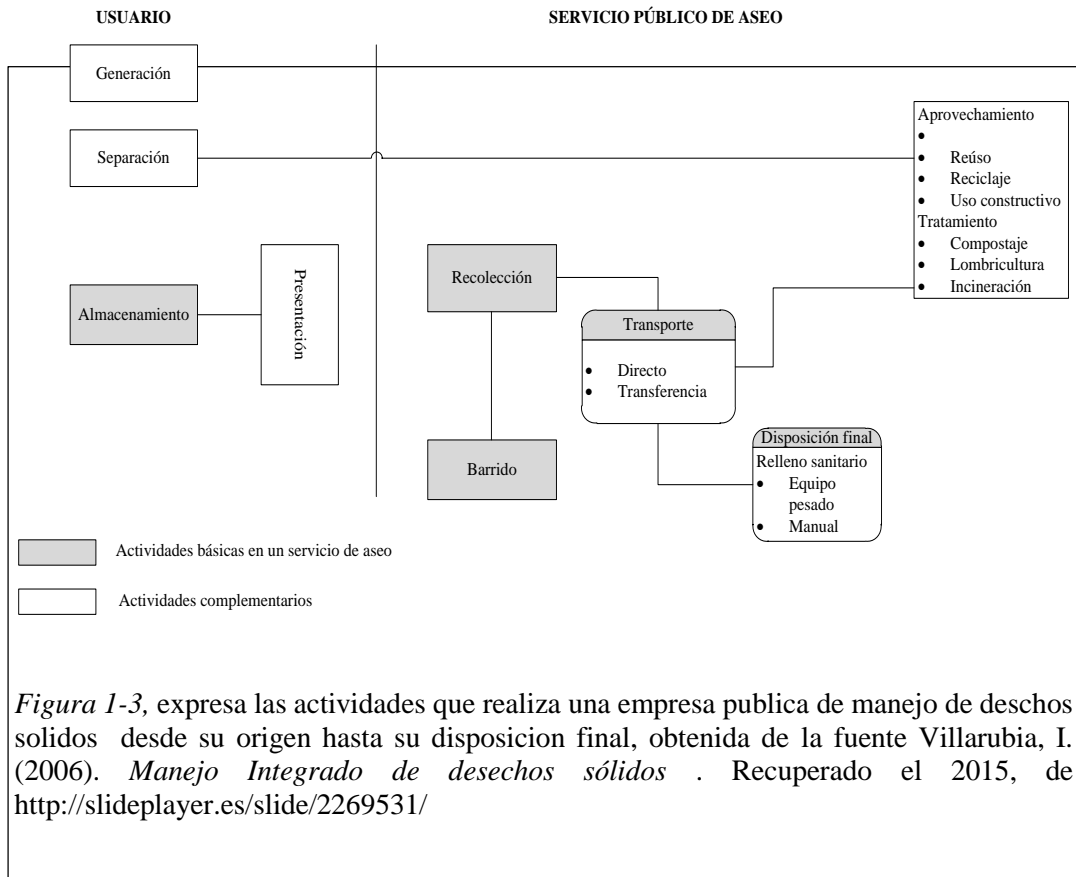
USUARIO

SERVICIO PÚBLICO DE ASEO

Generación

Separación

Almacenamiento

Presentación

Recolección

Barrido

Transporte
- Directo
- Transferencia

Aprovechamiento
- 
- Reúso
- Reciclaje
- Uso constructivo

Tratamiento
- Compostaje
- Lombricultura
- Incineración

Disposición final
Relleno sanitario
- Equipo pesado
- Manual

Actividades básicas en un servicio de aseo

Actividades complementarios

*Figura 1-3,* expresa las actividades que realiza una empresa publica de manejo de deschos solidos desde su origen hasta su disposicion final, obtenida de la fuente Villarubia, I. (2006). *Manejo Integrado de desechos sólidos* . Recuperado el 2015, de http://slideplayer.es/slide/2269531/